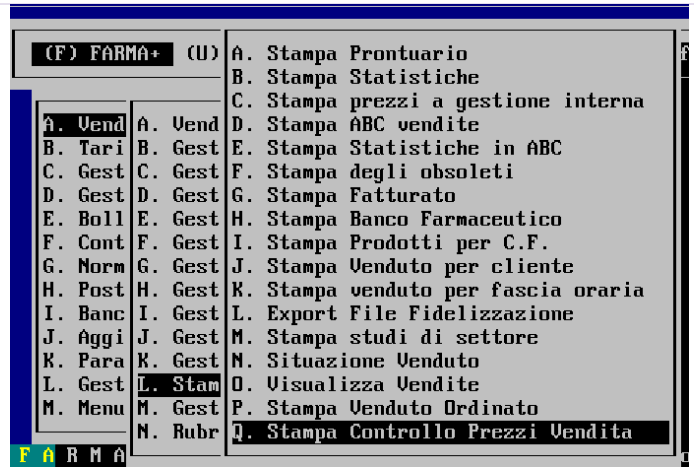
(F) FARMA+ (U)

A. Vend
B. Tari
C. Gest
D. Gest
E. Boll
F. Cont
G. Norm
H. Post
I. Banc
J. Aggi
K. Para
L. Gest
M. Menu

A. Vend
B. Gest
C. Gest
D. Gest
E. Gest
F. Gest
G. Gest
H. Gest
I. Gest
J. Gest
K. Gest
L. Stam
M. Gest
N. Rubr

A. Stampa Prontuario
B. Stampa Statistiche
C. Stampa prezzi a gestione interna
D. Stampa ABC vendite
E. Stampa Statistiche in ABC
F. Stampa degli obsoleti
G. Stampa Fatturato
H. Stampa Banco Farmaceutico
I. Stampa Prodotti per C.F.
J. Stampa Venduto per cliente
K. Stampa venduto per fascia oraria
L. Export File Fidelizzazione
M. Stampa studi di settore
N. Situazione Venduto
O. Visualizza Vendite
P. Stampa Venduto Ordinato
Q. Stampa Controllo Prezzi Vendita

F A R M A